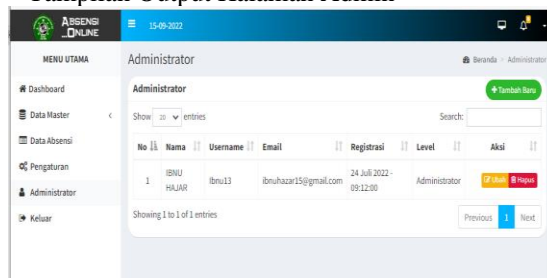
Tampilan Output Halaman Admin

ABSENSI ONLINE

15-09-2022

MENU UTAMA

Dashboard

Data Master

Data Absensi

Pengaturan

Administrator

Keluar

Administrator

Beranda > Administrator

Administrator

+Tambah Baru

Show 20 entries

Search:

| No | Nama | Username | Email | Registrasi | Level | Aksi |
|---|---|---|---|---|---|---|
| 1 | IBNU HAJAR | Ibnu13 | ibnuhazar15@gmail.com | 24 Juli 2022 - 09:12:00 | Administrator | Ubah Hapus |

Showing 1 to 1 of 1 entries

Previous 1 Next